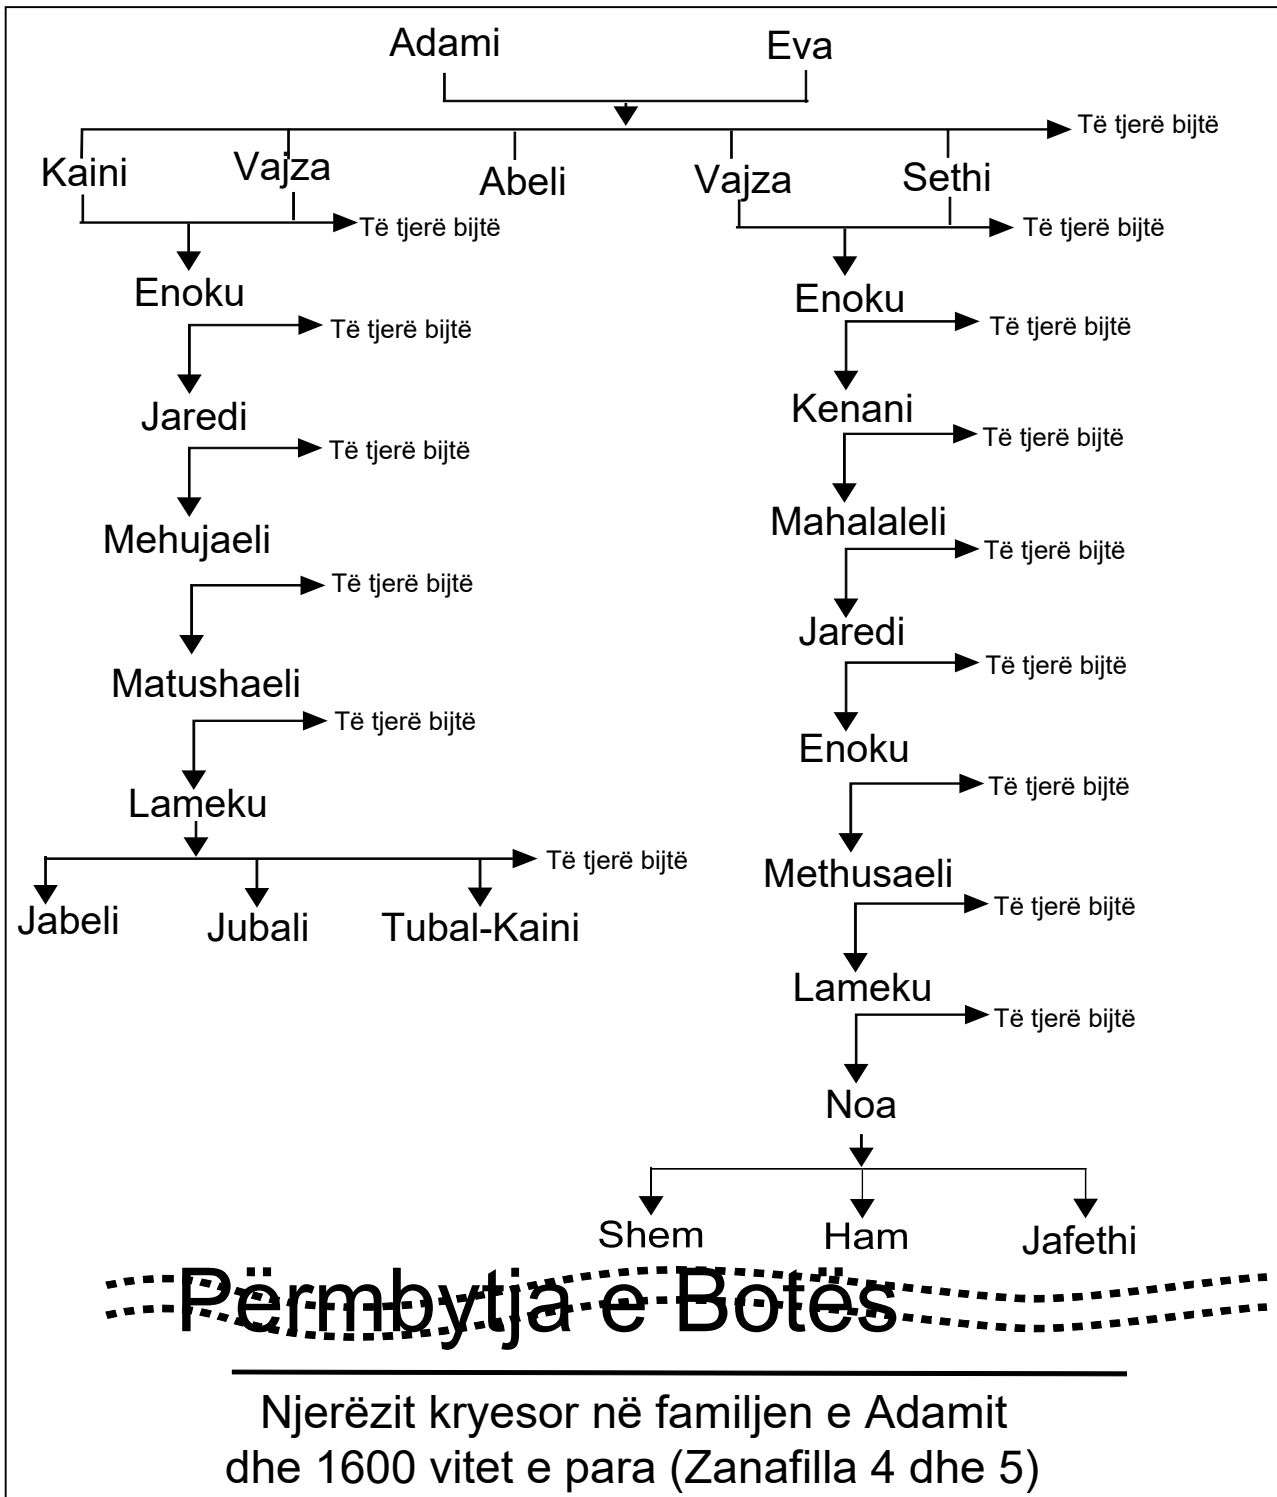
Adami
Eva

Të tjerë bijtë

Kaini
Vajza
Abeli
Vajza
Sethi

Të tjerë bijtë
Të tjerë bijtë

Enoku
Të tjerë bijtë
Jaredi
Të tjerë bijtë
Mehujaeli
Të tjerë bijtë
Matushaeli
Të tjerë bijtë
Lameku
Të tjerë bijtë
Jabeli
Jubali
Tubal-Kaini

Enoku
Të tjerë bijtë
Kenani
Të tjerë bijtë
Mahalaleli
Të tjerë bijtë
Jaredi
Të tjerë bijtë
Enoku
Të tjerë bijtë
Methusaeli
Të tjerë bijtë
Lameku
Të tjerë bijtë
Noa
Shem
Ham
Jafethi

Përmbytja e Botës

Njerëzit kryesor në familjen e Adamit dhe 1600 vitet e para (Zanafilla 4 dhe 5)